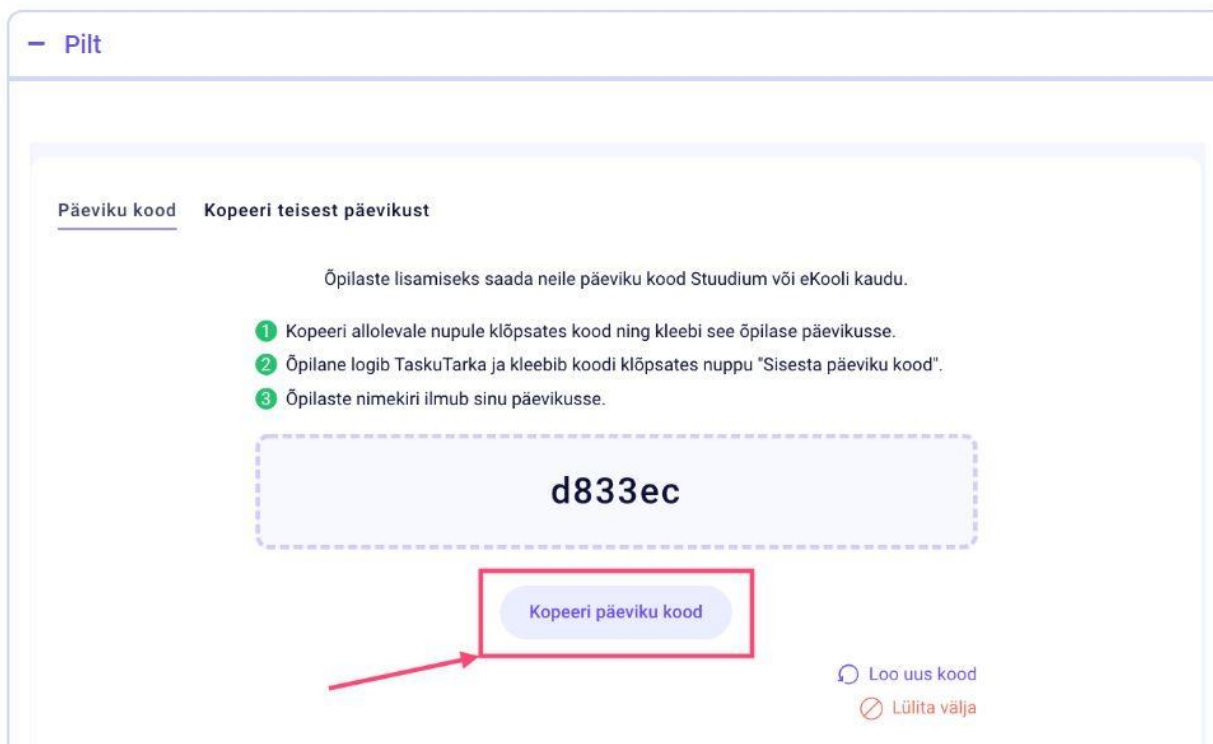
− Pilt

Päeviku kood Kopeeri teisest päevikust

Õpilaste lisamiseks saada neile päeviku kood Stuudium või eKooli kaudu.

1 Kopeeri allolevale nupule klõpsates kood ning kleebi see õpilase päevikusse.
2 Õpilane logib TaskuTarka ja kleebib koodi klõpsates nuppu "Sisesta päeviku kood".
3 Õpilaste nimekiri ilmub sinu päevikusse.

d833ec

Kopeeri päeviku kood

Loo uus kood
Lülita välja